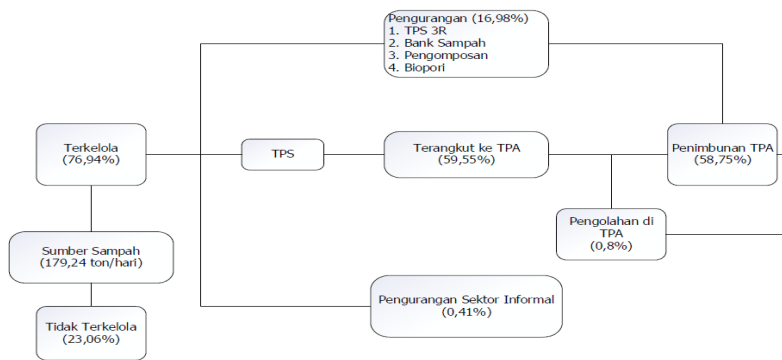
Pengurangan (16,98%)
1. TPS 3R
2. Bank Sampah
3. Pengomposan
4. Biopori

Terkelola
(76,94%)

TPS

Terangkut ke TPA
(59,55%)

Penimbunan TPA
(58,75%)

Pengolahan di TPA
(0,8%)

Sumber Sampah
(179,24 ton/hari)

Pengurangan Sektor Informal
(0,41%)

Tidak Terkelola
(23,06%)